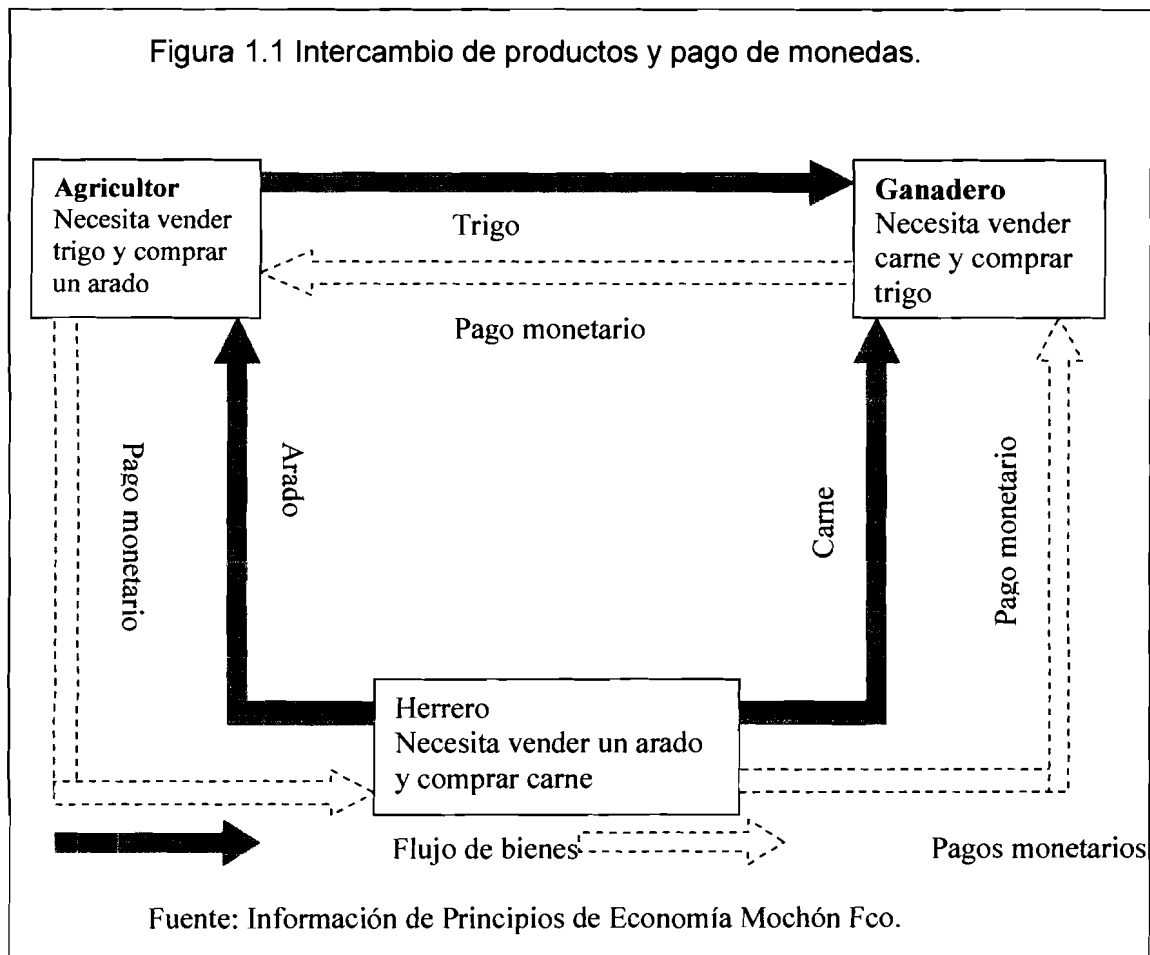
Figura 1.1 Intercambio de productos y pago de monedas.

Agricultor
Necesita vender trigo y comprar un arado

Trigo

Ganadero
Necesita vender carne y comprar trigo

Pago monetario

Pago monetario

Arado

Carne

Pago monetario

Herrero
Necesita vender un arado y comprar carne

Flujo de bienes

Pagos monetarios

Fuente: Información de Principios de Economía Mochón Fco.